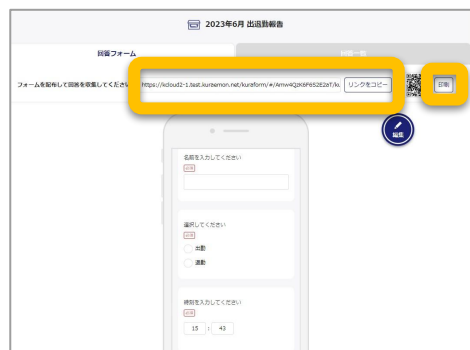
2023年6月 出退勤報告

回答フォーム

回答一覧

フォームを配布して回答を収集してください

https://icloud2-1.test.kuraemon.net/kuraform/#/Amw4QjK6F65Z62eT/kc

リンクをコピー

印刷

編集

名前を入力してください

必須

選択してください

必須

出勤

退勤

時刻を入力してください

必須

15 : 43